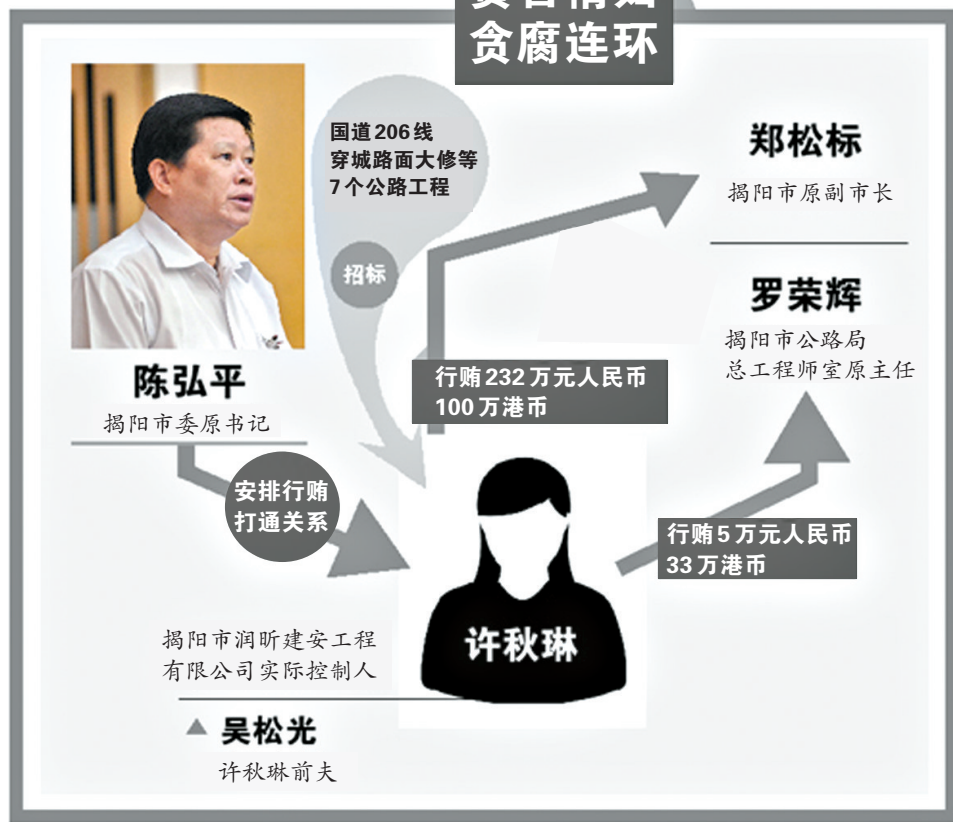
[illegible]
贪腐连环

国道206线
穿城路面大修等
7个公路工程

招标

郑松标
揭阳市原副市长

罗荣辉
揭阳市公路局
总工程师室原主任

陈弘平
揭阳市委原书记

行贿232万元人民币
100万港币

安排行贿
打通关系

行贿5万元人民币
33万港币

揭阳市润昕建安工程
有限公司实际控制人

许秋琳

吴松光
许秋琳前夫